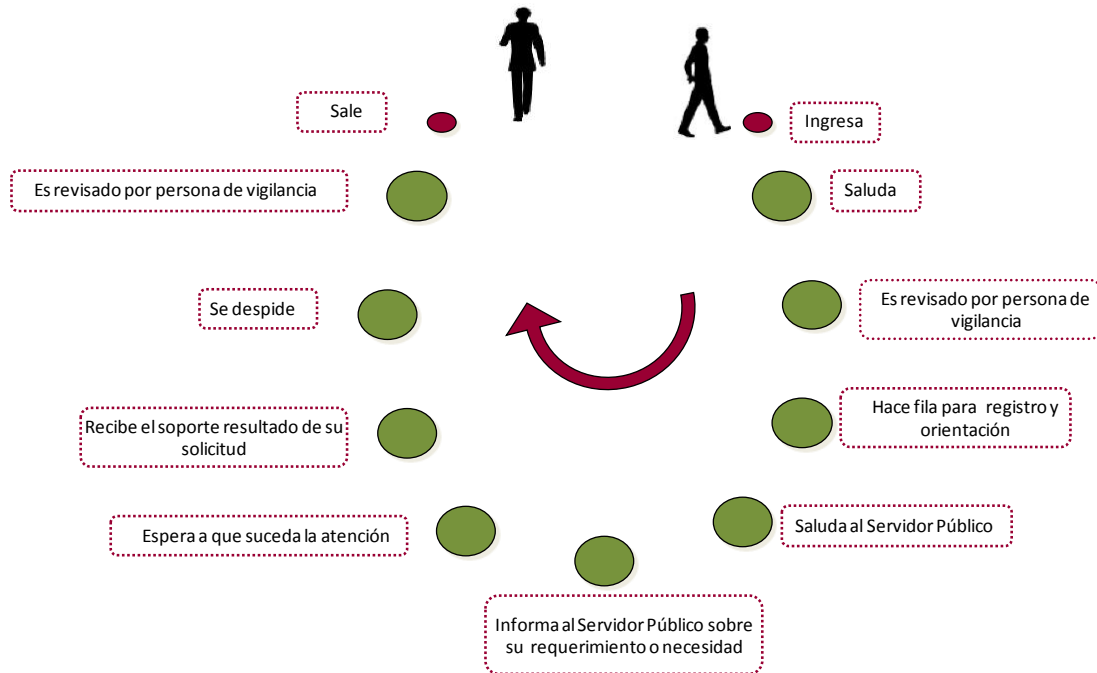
Ingresa

Saluda

Es revisado por persona de vigilancia

Hace fila para registro y orientación

Saluda al Servidor Público

Informa al Servidor Público sobre su requerimiento o necesidad

Espera a que suceda la atención

Recibe el soporte resultado de su solicitud

Se despide

Es revisado por persona de vigilancia

Sale